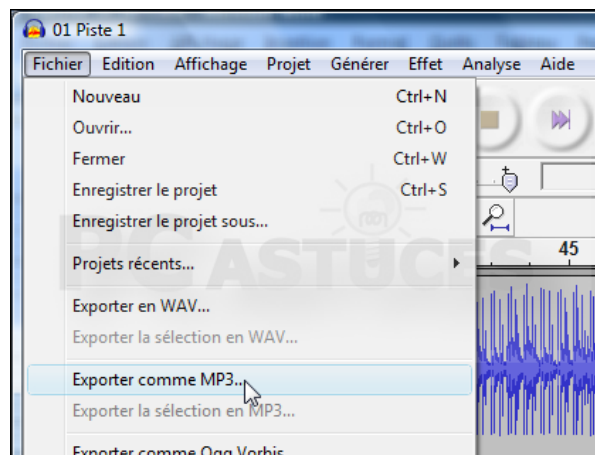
01 Piste 1

Fichier Edition Affichage Projet Générer Effet Analyse Aide

Nouveau Ctrl+N
Ouvrir... Ctrl+O
Fermer Ctrl+W
Enregistrer le projet Ctrl+S
Enregistrer le projet sous...
Projets récents...
Exporter en WAV...
Exporter la sélection en WAV...
Exporter comme MP3...
Exporter la sélection en MP3...
Exporter comme Ogg Vorbis

45

PC ASTUCES